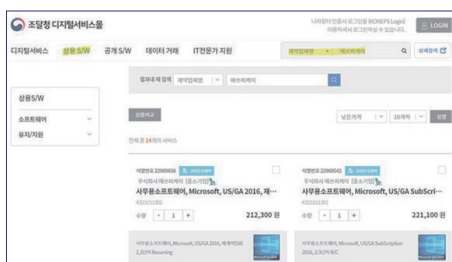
조달청 디지털서비스몰

나라장터 인증서 로그인용 [KONEPS Login] 이용자에서 로그인하실 수 있습니다.

LOGIN

디지털서비스 상용 S/W 공개 S/W 데이터 거래 IT컨설가 지원

제약업체명 · 에브리케어

상세검색

결과내 재검색 제약업체명 에브리케어

상용S/W

소프트웨어

유지/지원

전체 총 24개의 서비스

낮은가격 10개씩 정렬

식별번호 22066938

주식회사 에브리케어 (중소기업)

사무용소프트웨어, Microsoft, US/GA 2016, 제...

수량 - 1 +

212,300 원

식별번호 22066942

주식회사 에브리케어 (중소기업)

사무용소프트웨어, Microsoft, US/GA SubScri...

수량 - 1 +

221,100 원

사무용소프트웨어, Microsoft, US/GA 2016, 제작지원 2,317 Recurring

사무용소프트웨어, Microsoft, US/GA Subscription 2016, 2,317 A/C